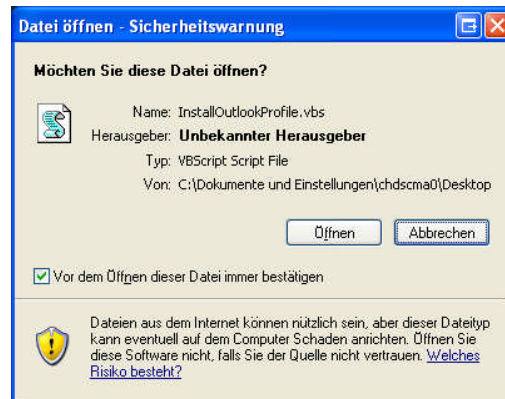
Datei öffnen - Sicherheitswarnung

Möchten Sie diese Datei öffnen?

Name: InstallOutlookProfile.vbs
Herausgeber: Unbekannter Herausgeber
Typ: VBScript Script File
Von: C:\Dokumente und Einstellungen\chdscma0\Desktop

Öffnen | Abbrechen

Vor dem Öffnen dieser Datei immer bestätigen

Dateien aus dem Internet können nützlich sein, aber dieser Dateityp kann eventuell auf dem Computer Schaden anrichten. Öffnen Sie diese Software nicht, falls Sie der Quelle nicht vertrauen. Welches Risiko besteht?